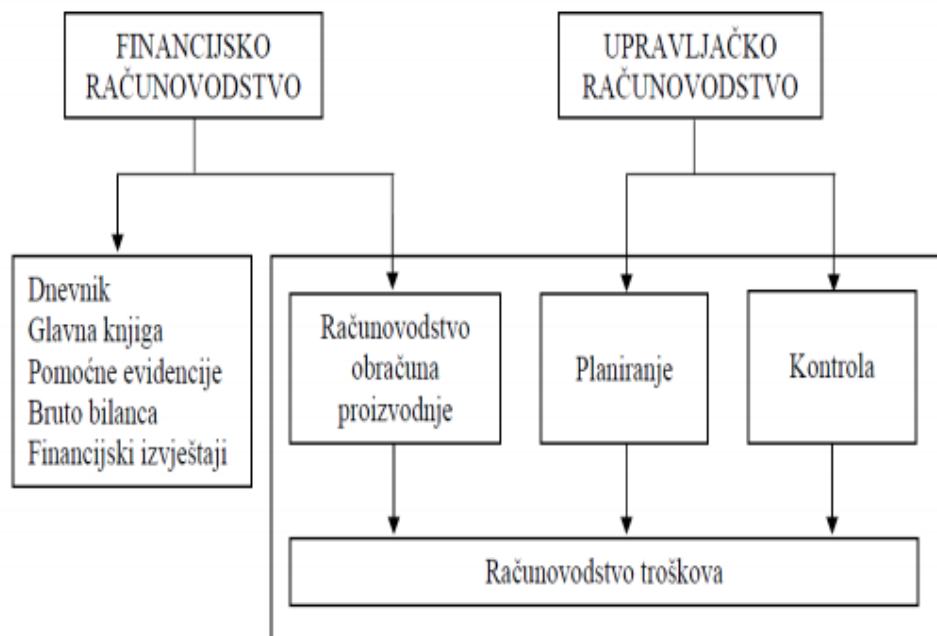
FINANCIJSKO RAČUNOVODSTVO

UPRAVLJAČKO RAČUNOVODSTVO

Dnevnik
Glavna knjiga
Pomoćne evidencije
Bruto bilanca
Financijski izvještaji

Računovodstvo obračuna proizvodnje

Planiranje

Kontrola

Računovodstvo troškova